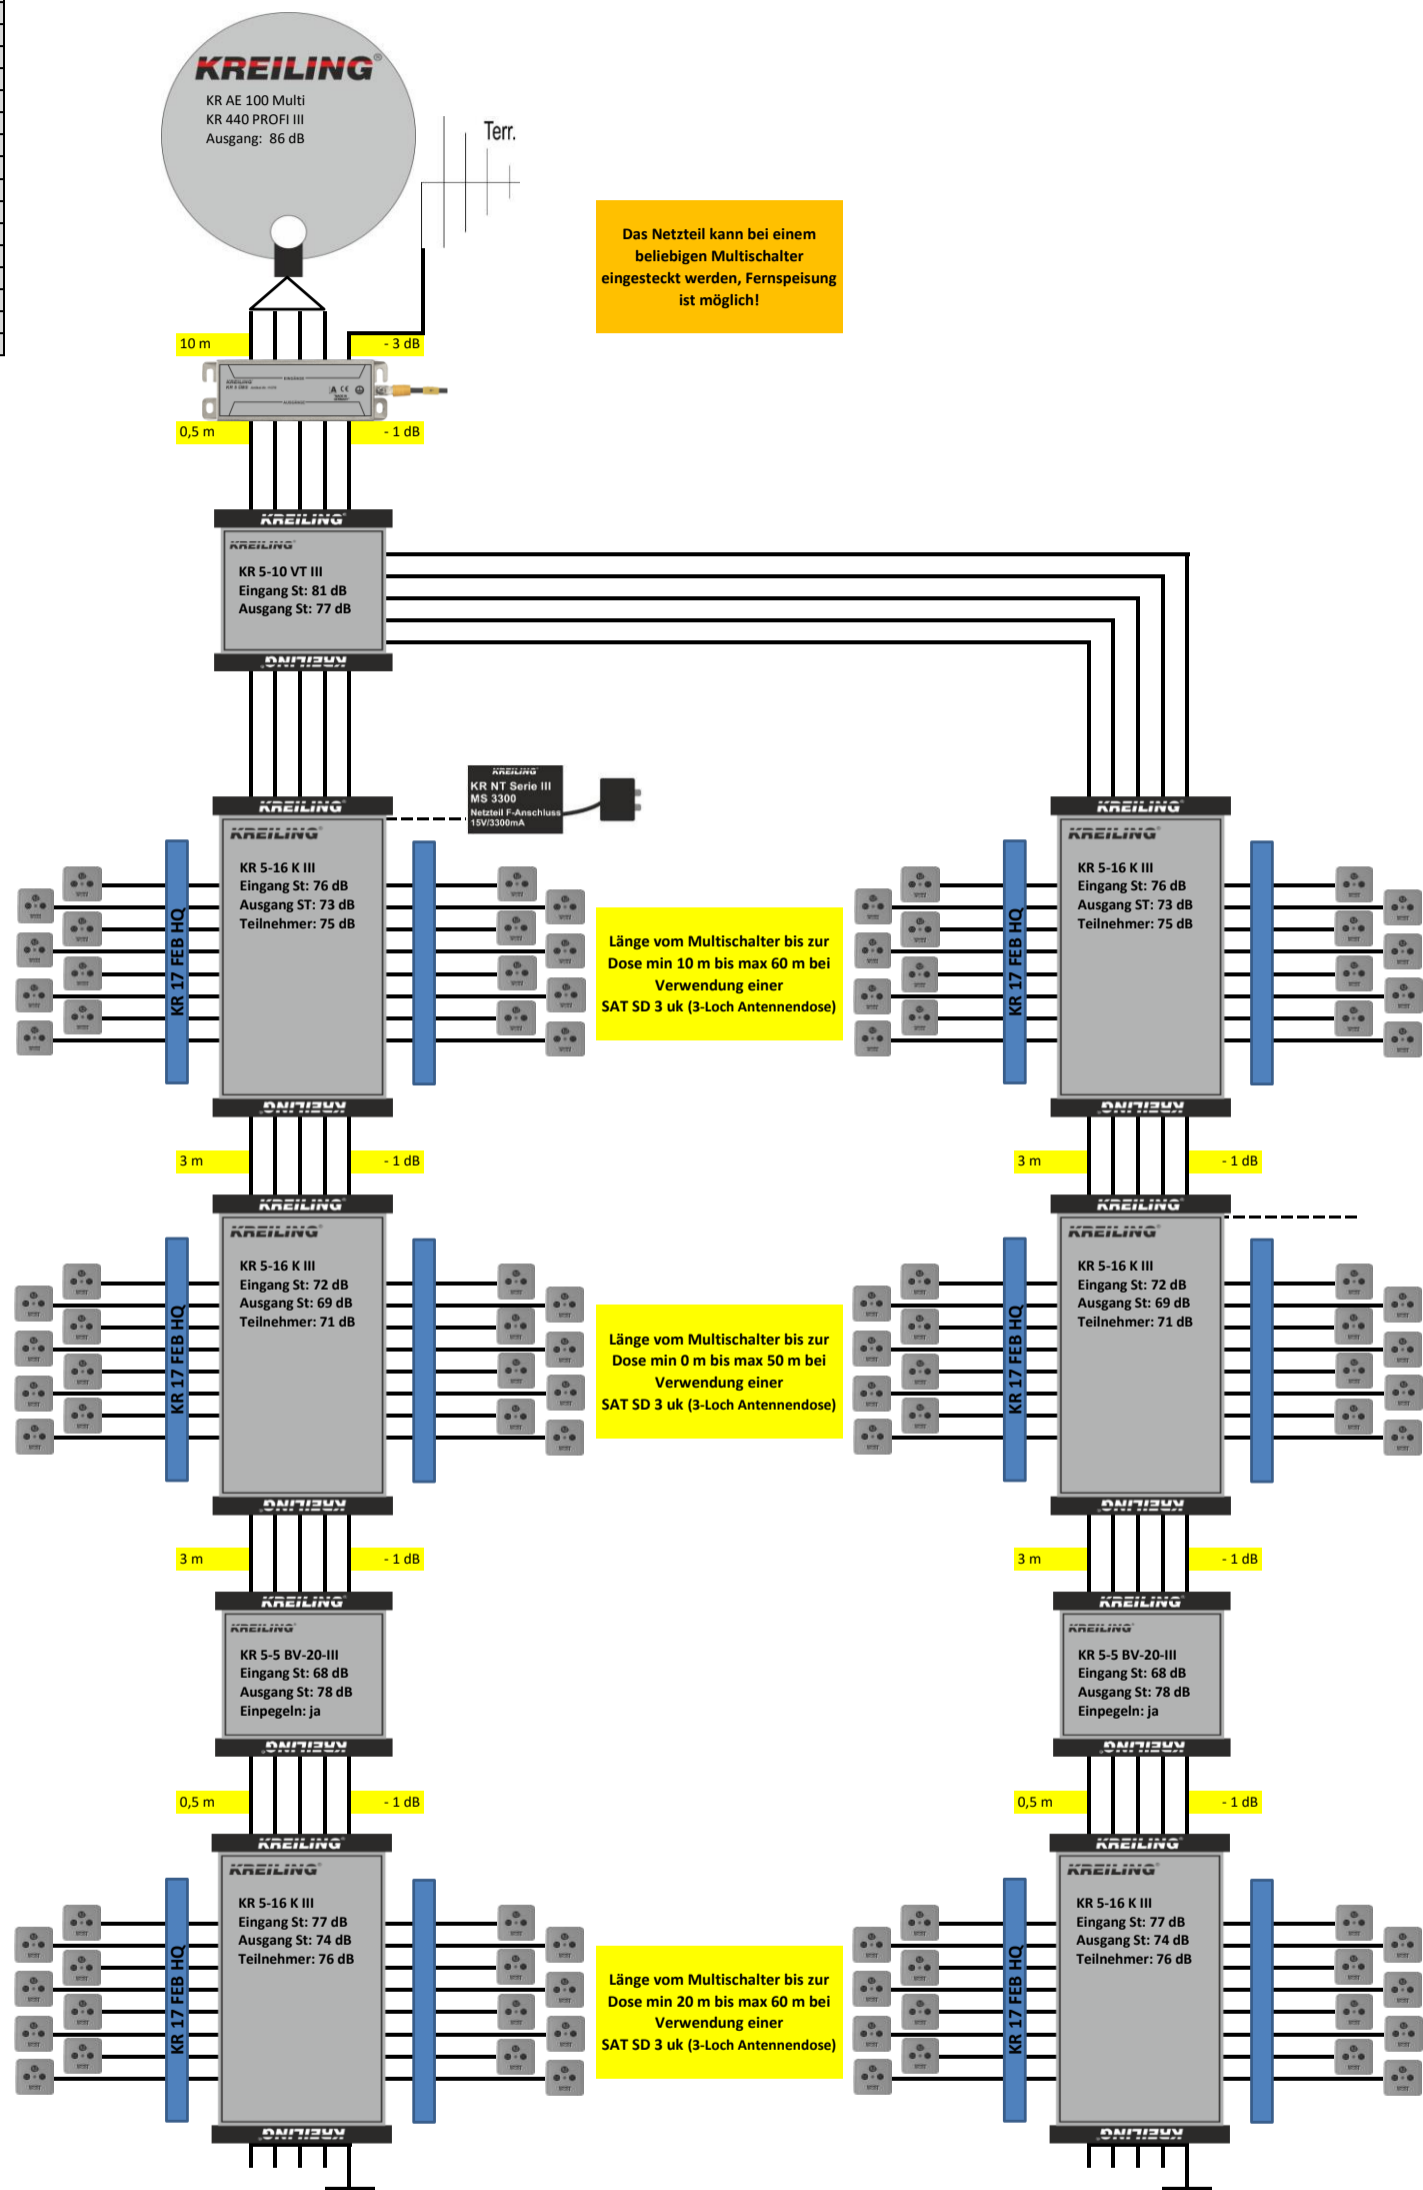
KREILING
KR AE 100 Multi
KR 440 PROFI III
Ausgang: 86 dB

Terr.

Das Netzteil kann bei einem beliebigen Multischalter eingesteckt werden, Fernspeisung ist möglich!

10 m
- 3 dB

0,5 m
- 1 dB

KREILING
KREILING
KR 5-10 VT III
Eingang St: 81 dB
Ausgang St: 77 dB
KREILING

KREILING
KR NT Serie III
MS 3300
Netzteil F-Anschluss
15V/3300mA

KREILING
KREILING
KR 5-16 K III
Eingang St: 76 dB
Ausgang ST: 73 dB
Teilnehmer: 75 dB
KREILING
KR 17 FEB HQ

Länge vom Multischalter bis zur Dose min 10 m bis max 60 m bei Verwendung einer SAT SD 3 uk (3-Loch Antennendose)

KREILING
KREILING
KR 5-16 K III
Eingang St: 76 dB
Ausgang ST: 73 dB
Teilnehmer: 75 dB
KREILING
KR 17 FEB HQ

3 m
- 1 dB
3 m
- 1 dB

KREILING
KREILING
KR 5-16 K III
Eingang St: 72 dB
Ausgang St: 69 dB
Teilnehmer: 71 dB
KREILING
KR 17 FEB HQ

Länge vom Multischalter bis zur Dose min 0 m bis max 50 m bei Verwendung einer SAT SD 3 uk (3-Loch Antennendose)

KREILING
KREILING
KR 5-16 K III
Eingang St: 72 dB
Ausgang St: 69 dB
Teilnehmer: 71 dB
KREILING
KR 17 FEB HQ

3 m
- 1 dB
3 m
- 1 dB

KREILING
KREILING
KR 5-5 BV-20-III
Eingang St: 68 dB
Ausgang St: 78 dB
Einpegeln: ja
KREILING

KREILING
KREILING
KR 5-5 BV-20-III
Eingang St: 68 dB
Ausgang St: 78 dB
Einpegeln: ja
KREILING

0,5 m
- 1 dB
0,5 m
- 1 dB

KREILING
KREILING
KR 5-16 K III
Eingang St: 77 dB
Ausgang St: 74 dB
Teilnehmer: 76 dB
KREILING
KR 17 FEB HQ

Länge vom Multischalter bis zur Dose min 20 m bis max 60 m bei Verwendung einer SAT SD 3 uk (3-Loch Antennendose)

KREILING
KREILING
KR 5-16 K III
Eingang St: 77 dB
Ausgang St: 74 dB
Teilnehmer: 76 dB
KREILING
KR 17 FEB HQ